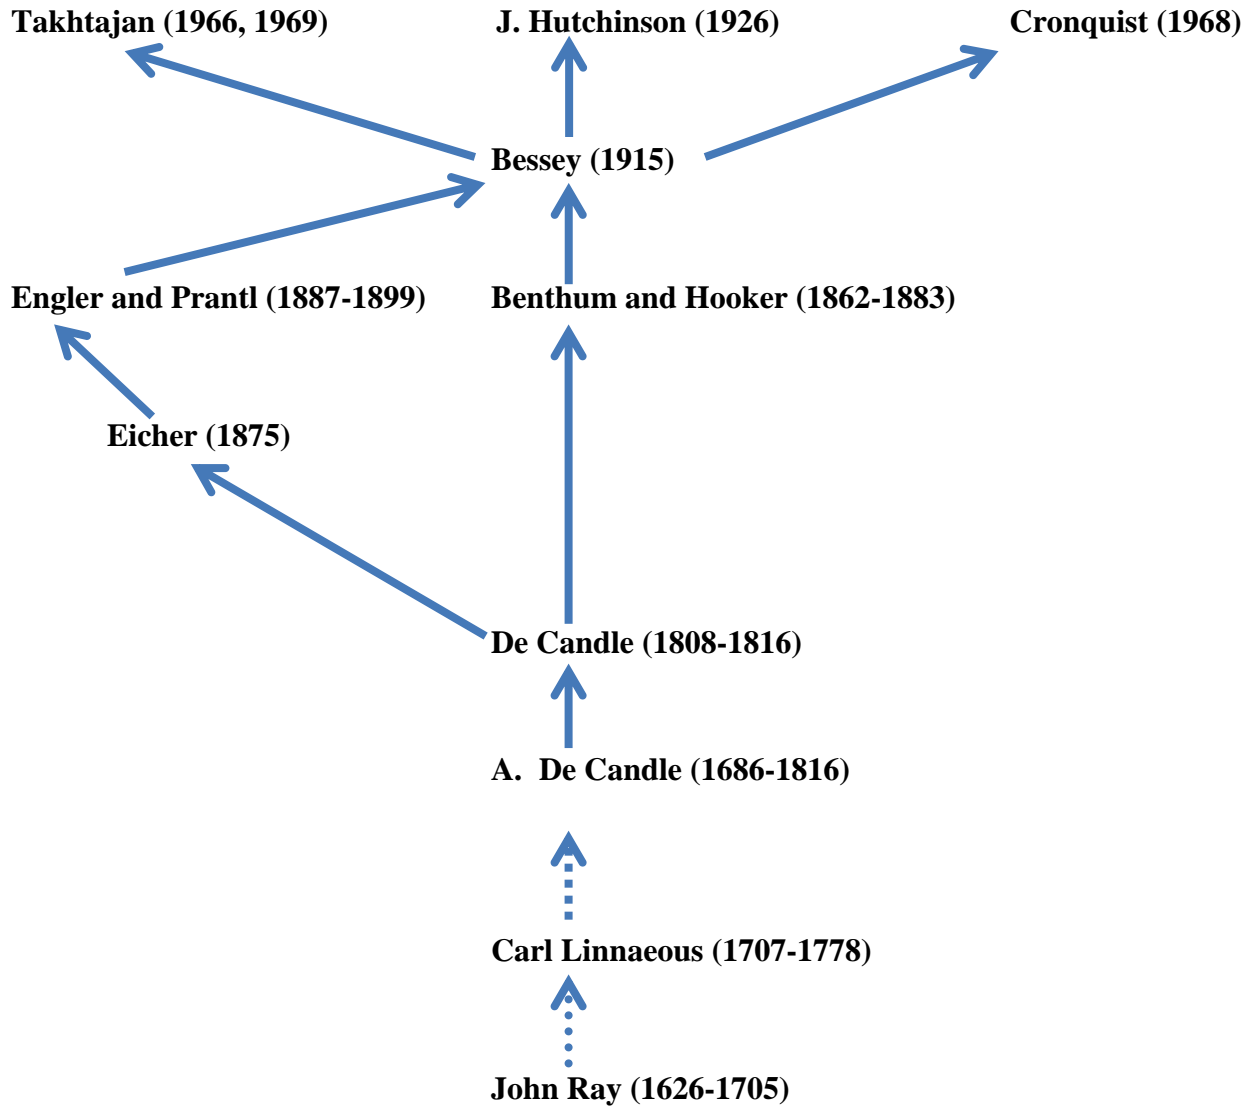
Takhtajan (1966, 1969)

J. Hutchinson (1926)

Cronquist (1968)

Bessey (1915)

Engler and Prantl (1887-1899)

Benthum and Hooker (1862-1883)

Eicher (1875)

De Candle (1808-1816)

A. De Candle (1686-1816)

Carl Linnaeous (1707-1778)

John Ray (1626-1705)